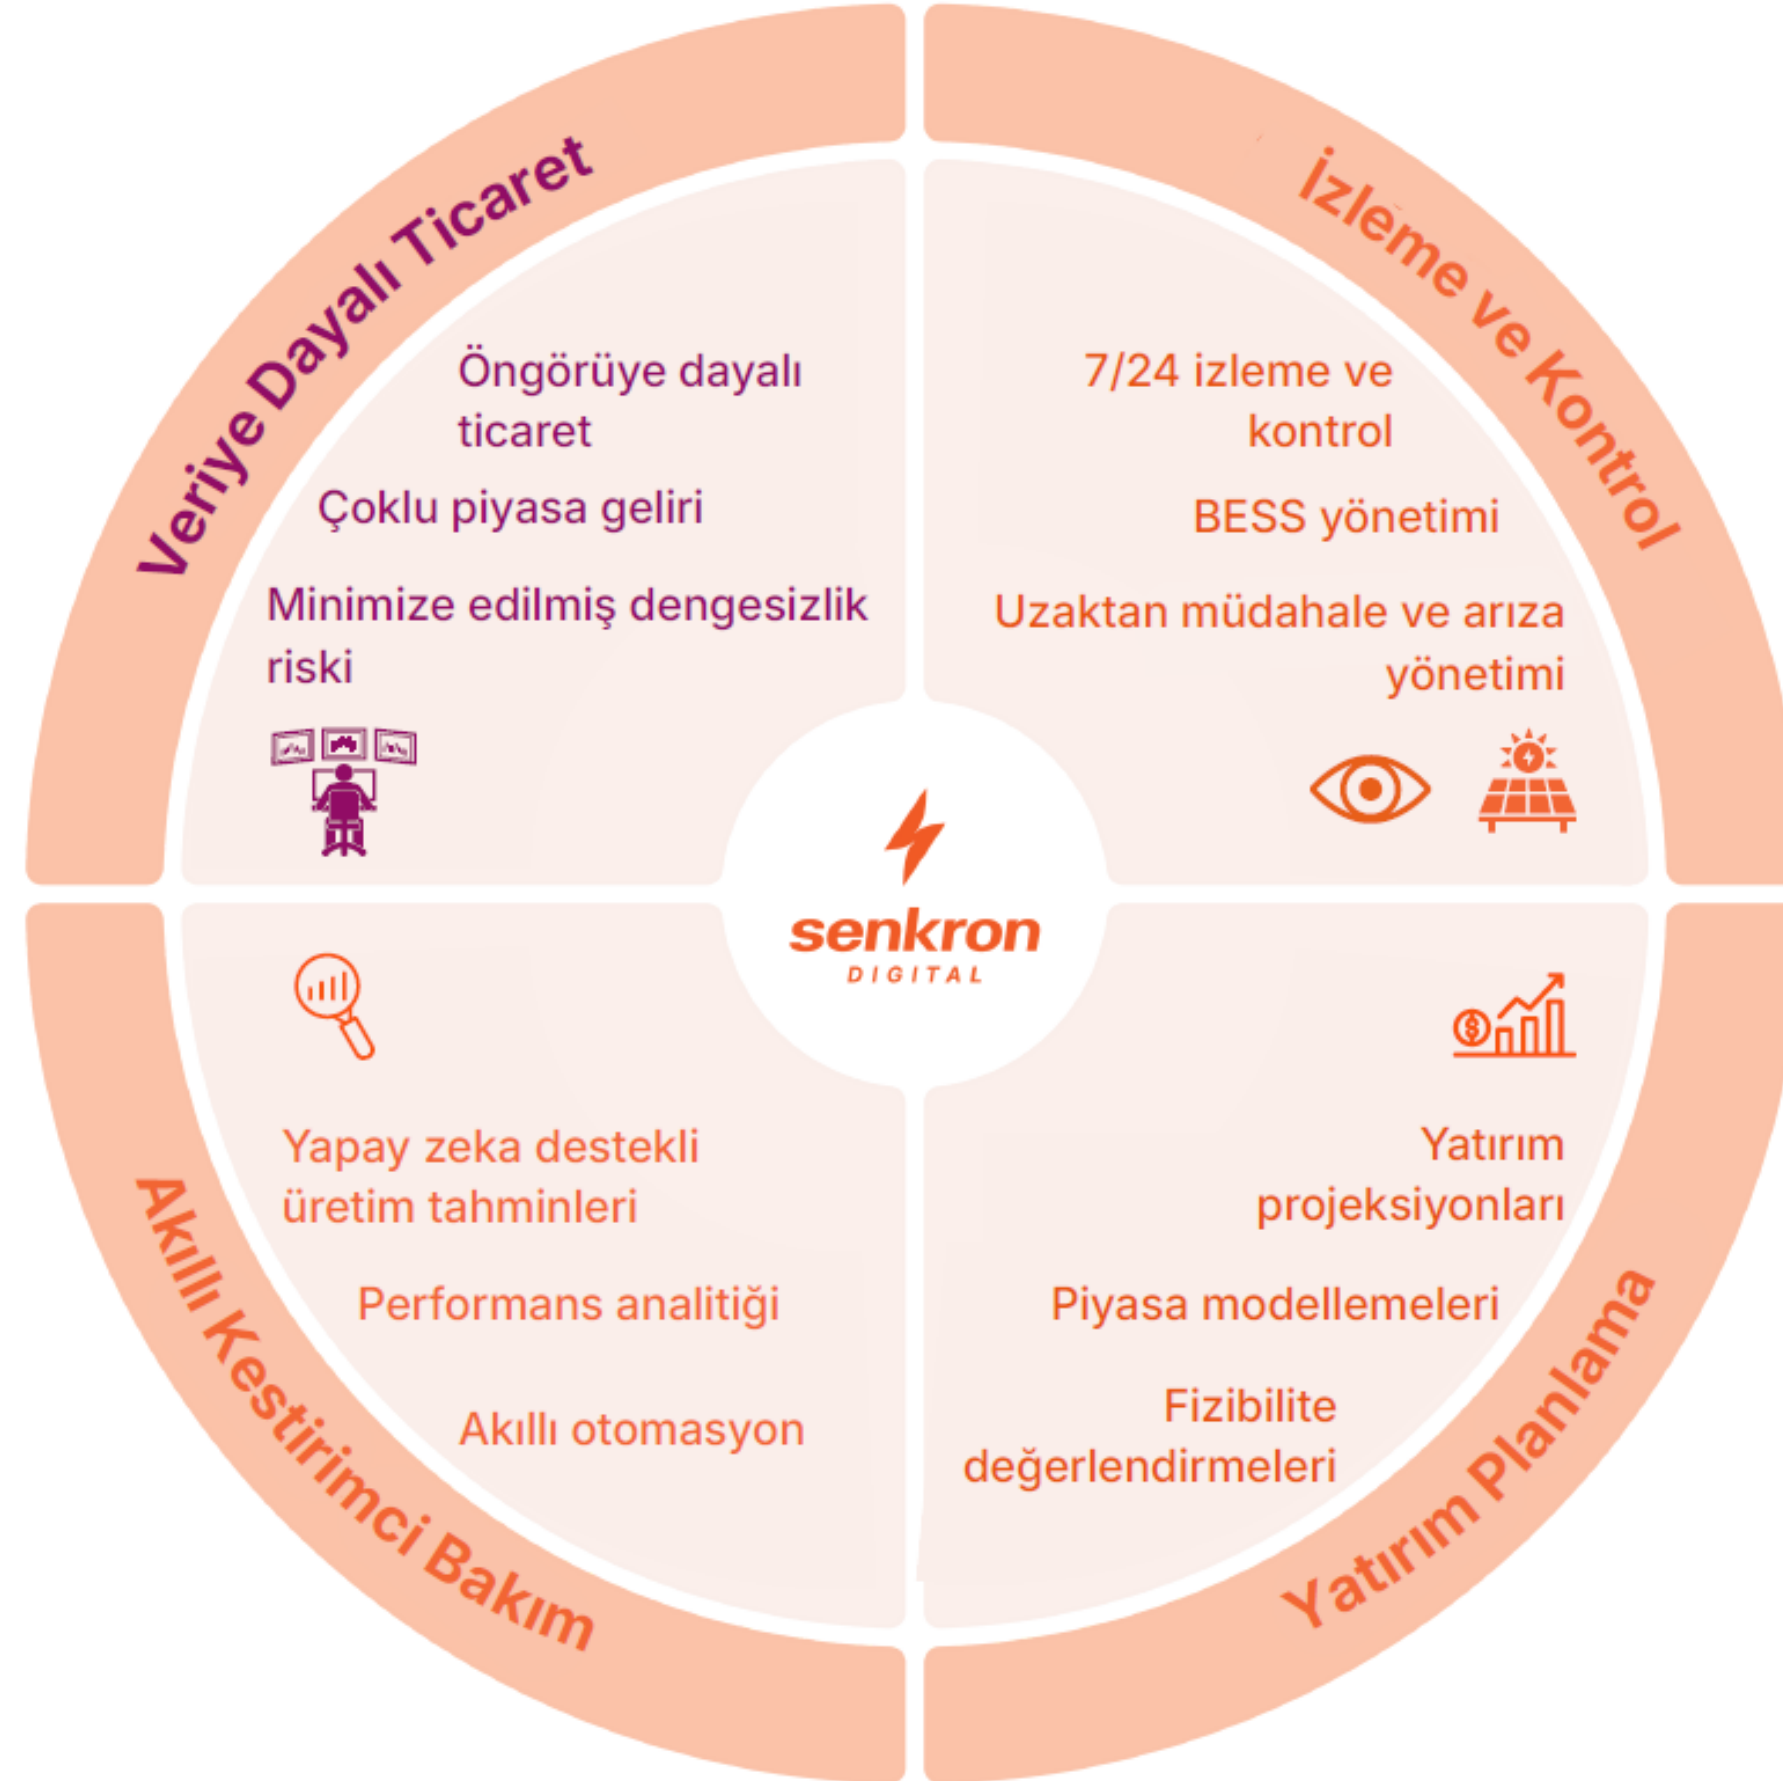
Veriye Dayalı Ticaret

Öngörüye dayalı ticaret

Çoklu piyasa geliri

Minimize edilmiş dengesizlik riski

İzleme ve Kontrol

7/24 izleme ve kontrol

BESS yönetimi

Uzaktan müdahale ve arıza yönetimi

senkron
DIGITAL

Yapay zeka destekli üretim tahminleri

Performans analitiği

Akıllı otomasyon

Akıllı Kestirimci Bakım

Yatırım projeksiyonları

Piyasa modellemeleri

Fizibilite değerlendirmeleri

Yatırım Planlama